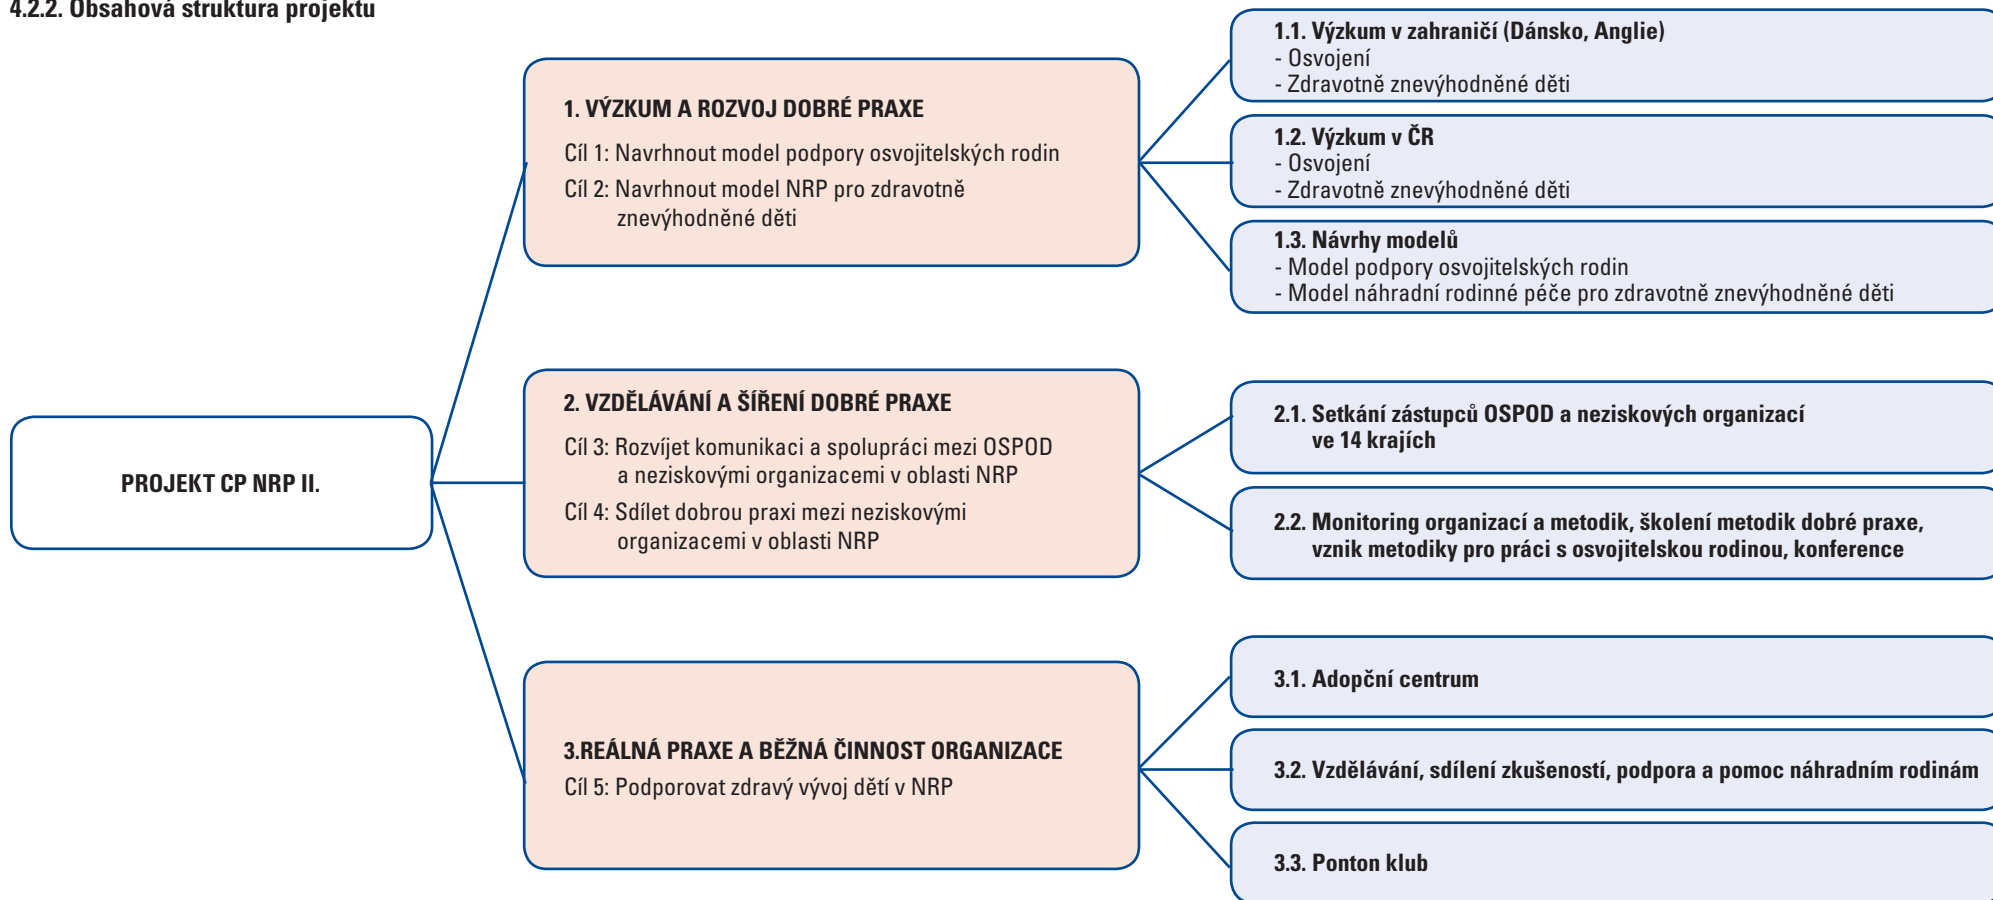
4.2.2. Obsahová struktura projektu

PROJEKT CP NRP II.

1. VÝZKUM A ROZVOJ DOBRÉ PRAXE

Cíl 1: Navrhnout model podpory osvojitelských rodin

Cíl 2: Navrhnout model NRP pro zdravotně znevýhodněné děti

1.1. Výzkum v zahraničí (Dánsko, Anglie)
- Osvojení
- Zdravotně znevýhodněné děti

1.2. Výzkum v ČR
- Osvojení
- Zdravotně znevýhodněné děti

1.3. Návrhy modelů
- Model podpory osvojitelských rodin
- Model náhradní rodinné péče pro zdravotně znevýhodněné děti

2. VZDĚLÁVÁNÍ A ŠÍŘENÍ DOBRÉ PRAXE

Cíl 3: Rozvíjet komunikaci a spolupráci mezi OSPOD a neziskovými organizacemi v oblasti NRP

Cíl 4: Sdílet dobrou praxi mezi neziskovými organizacemi v oblasti NRP

2.1. Setkání zástupců OSPOD a neziskových organizací ve 14 krajích

2.2. Monitoring organizací a metodik, školení metodik dobré praxe, vznik metodiky pro práci s osvojitelskou rodinou, konference

3.REÁLNÁ PRAXE A BĚŽNÁ ČINNOST ORGANIZACE

Cíl 5: Podporovat zdravý vývoj dětí v NRP

3.1. Adopční centrum

3.2. Vzdělávání, sdílení zkušeností, podpora a pomoc náhradním rodinám

3.3. Ponton klub